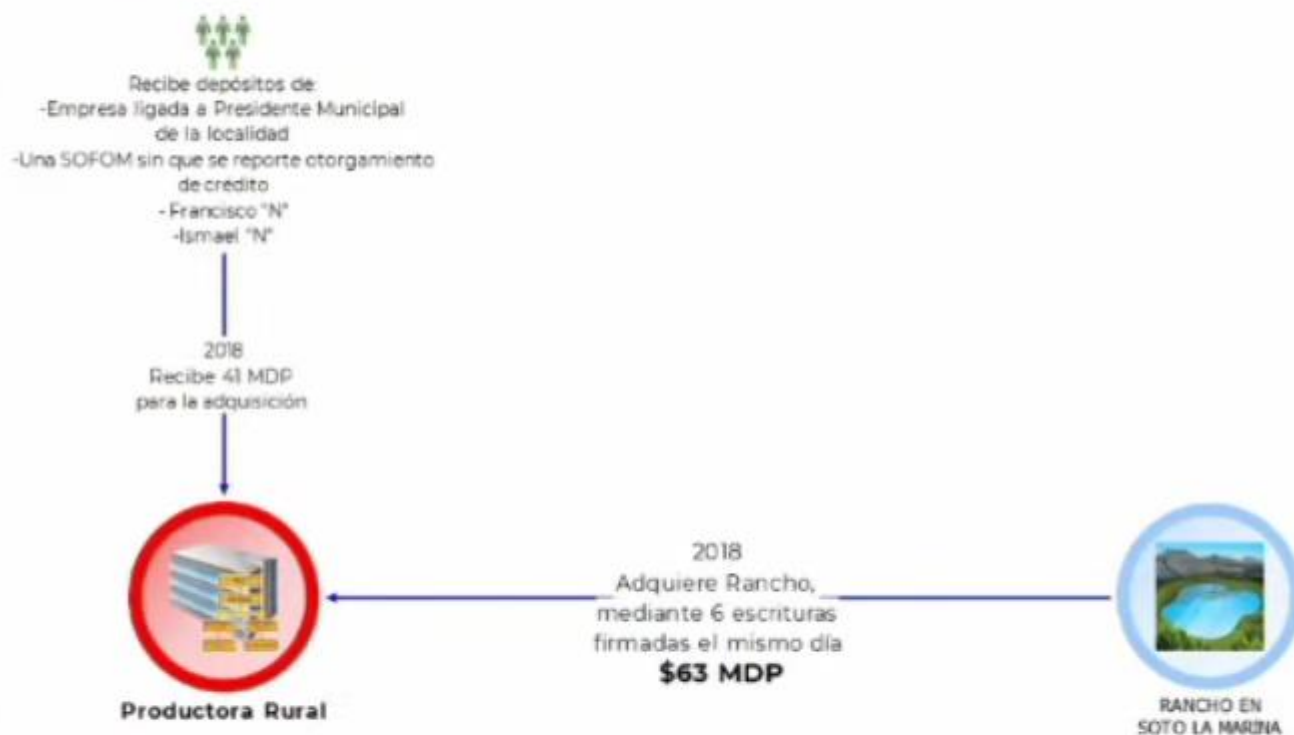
Recibe depósitos de:
-Empresa ligada a Presidente Municipal de la localidad
-Una SOFOM sin que se reporte otorgamiento de crédito
- Francisco "N"
-Ismael "N"

2018
Recibe 41 MDP para la adquisición

2018
Adquiere Rancho, mediante 6 escrituras firmadas el mismo día
$63 MDP

Productora Rural

RANCHO EN SOTO LA MARINA